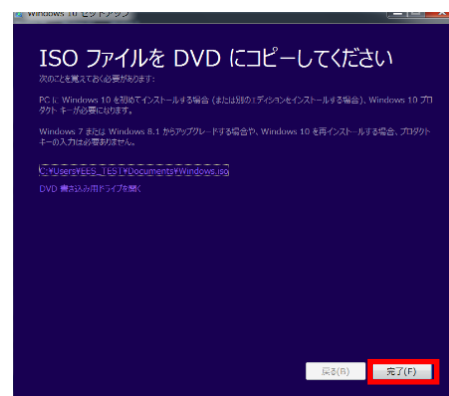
Windows 10 セットアップ

ISO ファイルを DVD にコピーしてください

次のことを覚えておく必要があります:

PC に Windows 10 を初めてインストールする場合 (または別のエディションをインストールする場合)、Windows 10 プロダクト キーが必要になります。

Windows 7 または Windows 8.1 からアップグレードする場合や、Windows 10 を再インストールする場合、プロダクト キーの入力は必要ありません。

C:¥Users¥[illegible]¥Documents¥Windows.iso

DVD 書き込み用ドライブを開く

戻る(B)

完了(F)